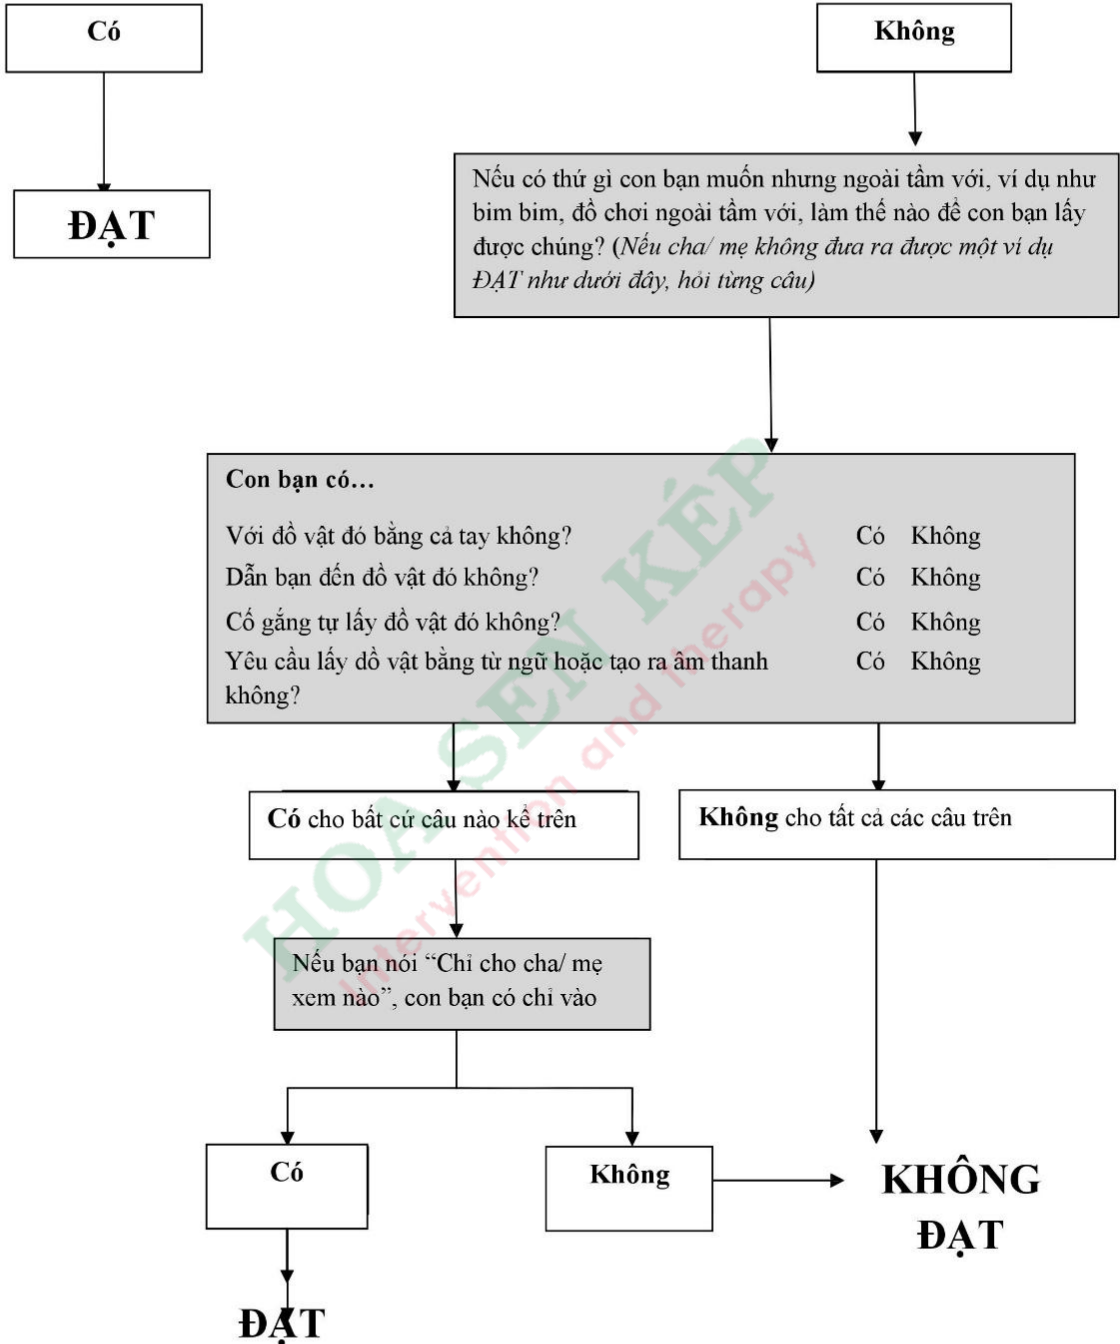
Có

ĐẠT

Không

Nếu có thứ gì con bạn muốn nhưng ngoài tầm với, ví dụ như bim bim, đồ chơi ngoài tầm với, làm thế nào để con bạn lấy được chúng? (Nếu cha/ mẹ không đưa ra được một ví dụ ĐẠT như dưới đây, hỏi từng câu)

Con bạn có…

| | | |
|---|---|---|
| Với đồ vật đó bằng cả tay không? | Có | Không |
| Dẫn bạn đến đồ vật đó không? | Có | Không |
| Cố gắng tự lấy đồ vật đó không? | Có | Không |
| Yêu cầu lấy đồ vật bằng từ ngữ hoặc tạo ra âm thanh không? | Có | Không |

Có cho bất cứ câu nào kể trên

Không cho tất cả các câu trên

Nếu bạn nói "Chỉ cho cha/ mẹ xem nào", con bạn có chỉ vào

Có

Không

KHÔNG ĐẠT

ĐẠT

HOA SEN KÉP
Intervention and therapy